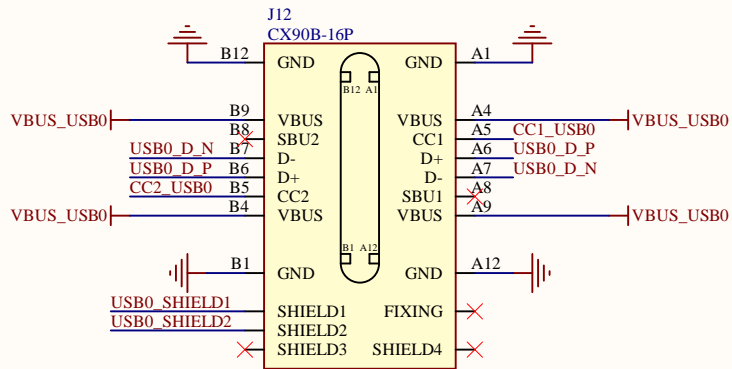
J12
CX90B-16P

B12 GND
GND A1
B12 A1
VBUS_USB0 B9 VBUS
VBUS A4 VBUS_USB0
B8 SBU2
CC1 A5 CC1_USB0
USB0_D_N B7 D-
D+ A6 USB0_D_P
USB0_D_P B6 D+
D- A7 USB0_D_N
CC2_USB0 B5 CC2
SBU1 A8
VBUS_USB0 B4 VBUS
VBUS A9 VBUS_USB0
B1 A12
B1 GND
GND A12
USB0_SHIELD1 SHIELD1
FIXING
USB0_SHIELD2 SHIELD2
SHIELD3
SHIELD4